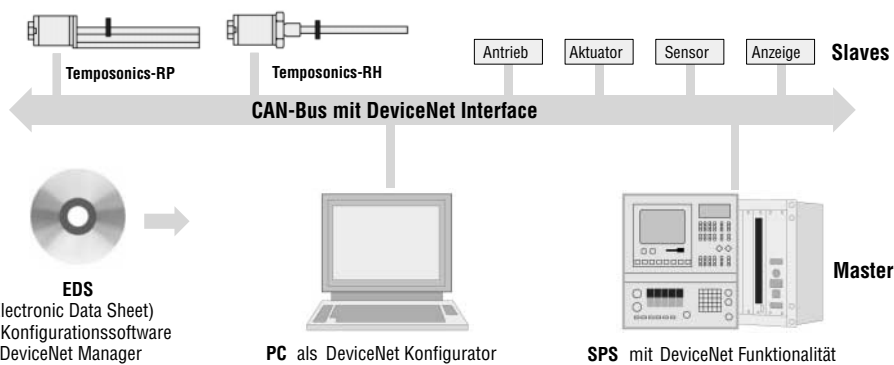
Temposonics-RP

Temposonics-RH

Antrieb

Aktuator

Sensor

Anzeige

Slaves

CAN-Bus mit DeviceNet Interface

EDS
lectronic Data Sheet)
Konfigurationssoftware
DeviceNet Manager

PC als DeviceNet Konfigurator

SPS mit DeviceNet Funktionalität

Master